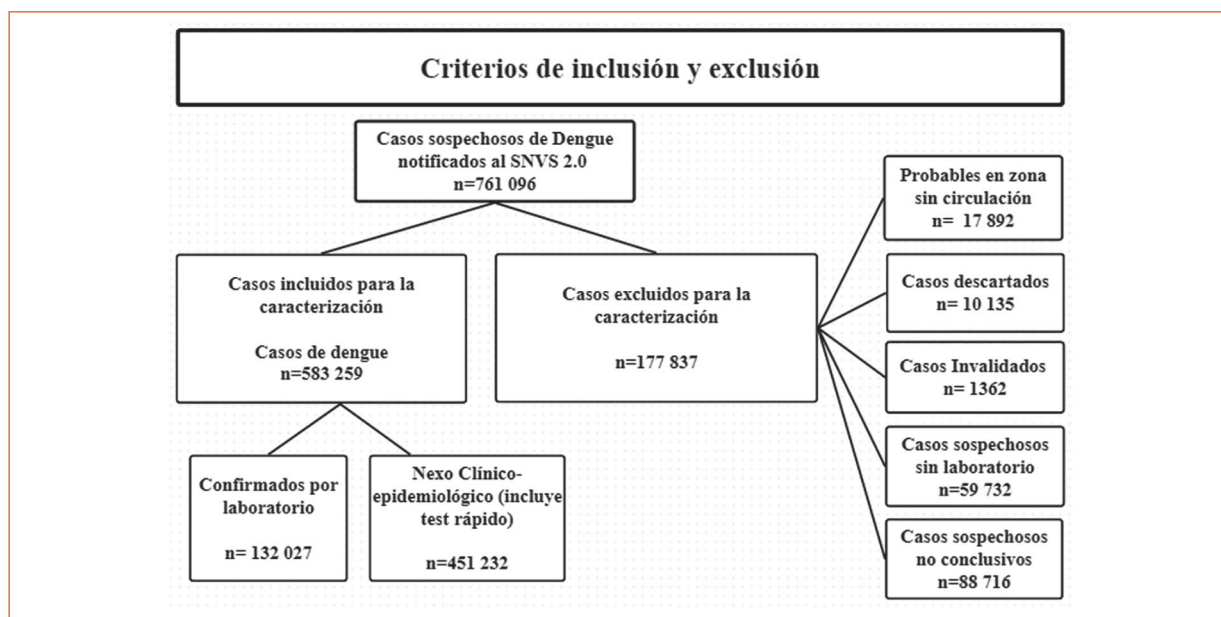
Criterios de inclusión y exclusión

Casos sospechosos de Dengue notificados al SNVS 2.0
n=761 096

Casos incluidos para la caracterización

Casos de dengue
n=583 259

Casos excluidos para la caracterización

n=177 837

Probables en zona sin circulación
n= 17 892

Casos descartados
n= 10 135

Casos Invalidados
n= 1362

Casos sospechosos sin laboratorio
n=59 732

Casos sospechosos no conclusivos
n=88 716

Confirmados por laboratorio

n= 132 027

Nexo Clínico-epidemiológico (incluye test rápido)

n=451 232